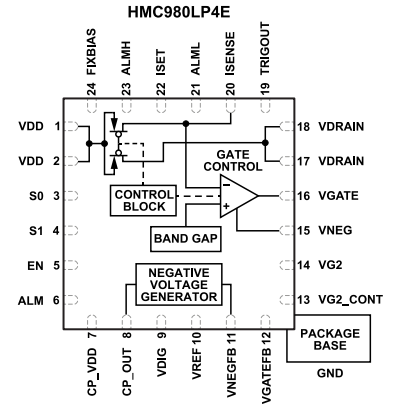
HMC980LP4E

24 FIXBIAS
23 ALMH
22 ISET
21 ALML
20 ISENSE
19 TRIGOUT

VDD 1
VDD 2
S0 3
S1 4
EN 5
ALM 6

18 VDRAIN
17 VDRAIN
16 VGATE
15 VNEG
14 VG2
13 VG2_CONT

GATE CONTROL
CONTROL BLOCK
BAND GAP
NEGATIVE VOLTAGE GENERATOR

CP_VDD 7
CP_OUT 8
VDIG 9
VREF 10
VNEGFB 11
VGATEFB 12

PACKAGE BASE
GND